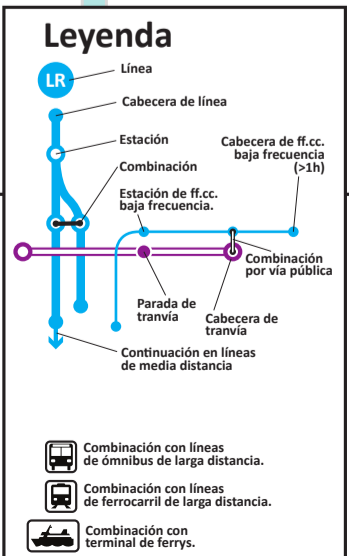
Leyenda

LR

Línea

Cabecera de línea

Estación

Combinación

Cabecera de ff.cc. baja frecuencia (>1h)

Estación de ff.cc. baja frecuencia.

Combinación por vía pública

Parada de tranvía

Cabecera de tranvía

Continuación en líneas de media distancia

Combinación con líneas de ómnibus de larga distancia.

Combinación con líneas de ferrocarril de larga distancia.

Combinación con terminal de ferrys.